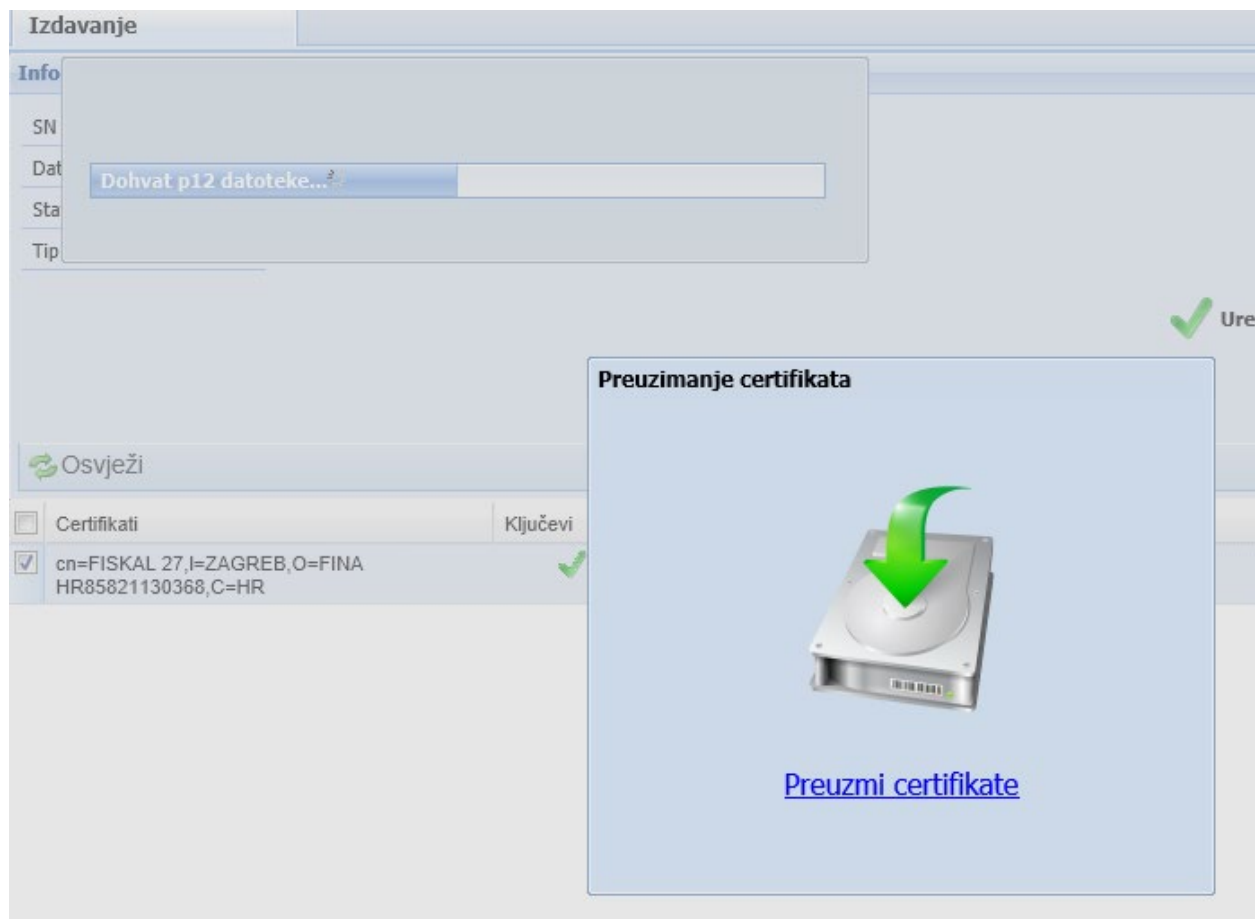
Izdavanje

Info

SN

Dat

Sta

Tip

Dohvat p12 datoteke...

Ure

Preuzimanje certifikata

Osvježi

| | Certifikati | Ključevi |
|---|---|---|
| ☑ | cn=FISKAL 27,I=ZAGREB,O=FINA HR85821130368,C=HR | |

Preuzmi certifikate